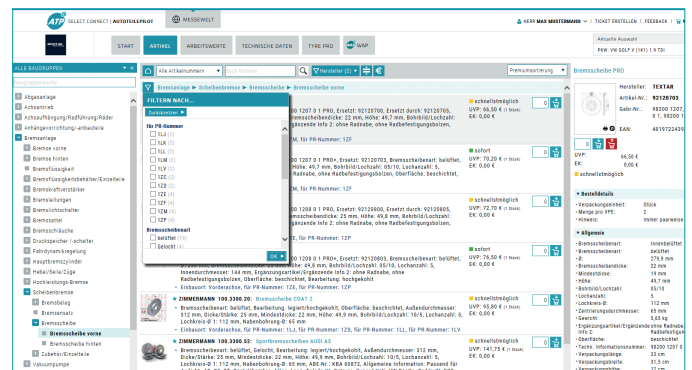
ATP SELECT CONNECT | AUTOTEILEPILOT MESSEWELT

HERR MAX MUSTERMANN | TICKET ERSTELLEN | FEEDBACK | HILFE

START ARTIKEL ARBEITSWERTE TECHNISCHE DATEN TYRE PRO WAP

Aktuelle Auswahl
PKW: VW GOLF V (1K1) 1.9 TDI

ALLE BAUGRUPPEN

Abgasanlage
Achsantrieb
Achsaufhängung/Radführung/Räder
Anhängevorrichtung/-anbauteile
Bremsanlage
Bremse vorne
Bremse hinten
Bremsflüssigkeit
Bremsflüssigkeitsbehälter/Einzelteile
Bremskraftverstärker
Bremsleitungen
Bremslichtschalter
Bremssattel
Bremsschläuche
Druckspeicher /-schalter
Fahrdynamikregelung
Hauptbremszylinder
Hebel/Seile/Züge
Hochleistungs-Bremse
Scheibenbremse
Bremsbelag
Bremsensatz
Bremsscheibe
Bremsscheibe vorne
Bremsscheibe hinten
Zubehör/Einzelteile
Vakuumpumpe

Alle Artikelnummern | Hersteller (2) | Premiumsortierung

Bremsanlage ▶ Scheibenbremse ▶ Bremsscheibe ▶ Bremsscheibe vorne

FILTERN NACH...
Zurücksetzen
für PR-Nummer
1LJ (2)
1LK (2)
1LL (2)
1LN (2)
1LV (2)
1ZC (2)
1ZD (2)
1ZE (4)
1ZF (4)
1ZP (2)
1ZA (2)
Bremsscheibenart
belüftet (19)
Gelocht (4)
OK

00 1207 0 1 PRO, Ersetzt: 92120700, Ersetzt durch: 92120706, ...bremsscheibendicke: 22 mm, Höhe: 49,7 mm, Bohrbild/Lochzahl: ...ungen/Ergänzende Info 2: ohne Radnabe, ohne Radbefestigungsbolzen,
...1ZF, für PR-Nummer: 1ZP
schnellstmöglich UVP: 66,50 € EK: 0,00 €

00 1207 0 1 PRO, Ersetzt: 92120703, Ersetzt durch: 92120706, ...bremsscheibendicke: 22 mm, Höhe: 49,7 mm, Bohrbild/Lochzahl: ...Radnabe, ohne Radbefestigungsbolzen, Oberfläche: beschichtet,
...1ZF, für PR-Nummer: 1ZP
sofort UVP: 70,20 € EK: 0,00 €

00 1208 0 1 PRO, Ersetzt: 92120800, Ersetzt durch: 92120805, ...bremsscheibendicke: 25 mm, Höhe: 49,8 mm, Bohrbild/Lochzahl: ...ungen/Ergänzende Info 2: ohne Radnabe, ohne Radbefestigungsbolzen,
...1ZE, für PR-Nummer: 1ZF
schnellstmöglich UVP: 72,70 € EK: 0,00 €

00 1208 0 1 PRO, Ersetzt: 92120803, Ersetzt durch: 92120805, ...bremsscheibendicke: 25 mm, Höhe: 49,8 mm, Bohrbild/Lochzahl: 05/10, Lochanzahl: 5, Innendurchmesser: 144 mm, Ergänzungsartikel/Ergänzende Info 2: ohne Radnabe, ohne Radbefestigungsbolzen, Oberfläche: beschichtet, hochgekohlt
Einbauort: Vorderachse, für PR-Nummer: 1ZE, für PR-Nummer: 1ZF
sofort UVP: 76,50 € EK: 0,00 €

ZIMMERMANN 100.3300.20 Bremsscheibe COAT Z
Bremsscheibenart: belüftet, Bearbeitung: legiert/hochgekohlt, Oberfläche: beschichtet, Außendurchmesser: 312 mm, Dicke/Stärke: 25 mm, Mindestdicke: 22 mm, Höhe: 49,8 mm, Bohrbild/Lochzahl: 10/5, Lochanzahl: 5, Lochkreis-Ø: 112 mm, Nabenbohrung-Ø: 65 mm
Einbauort: Vorderachse, für PR-Nummer: 1LJ, für PR-Nummer: 1LK, für PR-Nummer: 1LL, für PR-Nummer: 1LV
schnellstmöglich UVP: 95,80 € EK: 0,00 €

ZIMMERMANN 100.3300.52 Sportbremsscheibe AUDI A3
Bremsscheibenart: belüftet, Gelocht, Bearbeitung: legiert/hochgekohlt, Außendurchmesser: 312 mm, Dicke/Stärke: 25 mm, Mindestdicke: 22 mm, Höhe: 49,8 mm, Bohrbild/Lochzahl: 10/5, Lochanzahl: 5, Lochkreis-Ø: 112 mm, Nabenbohrung-Ø: 65 mm, ABE-Nr.: KBA 00872, Allgemeine Information: Passend für
schnellstmöglich UVP: 141,75 € EK: 0,00 €

Bremsscheibe PRO
Hersteller: TEXTAR
Artikel-Nr.: 92120703
Gebr.-Nr.: 98200 1207, 0 1, 98200 1
EAN: 4019722439
UVP: 66,50 €
EK: 0,00 €
schnellstmöglich

Bestelldetails
Verpackungseinheit: Stück
Menge pro VPE: 2
Hinweis: immer paarweise

Allgemein
Bremsscheibenart: Innenbelüftet
Bremsscheibenart: belüftet
Ø: 279,9 mm
Bremsscheibendicke: 22 mm
Mindestdicke: 19 mm
Höhe: 49,7 mm
Bohrbild/Lochzahl: 05/10
Lochanzahl: 5
Lochkreis-Ø: 112 mm
Zentrierungsdurchmesser: 65 mm
Gewicht: 5,65 kg
Ergänzungsartikel/Ergänzende Info 2: ohne Radnabe, ohne Radbefestigun
Oberfläche: beschichtet
Techn. Informationsnummer: 98200 1207 0
Verpackungslänge: 33 cm
Verpackungsbreite: 31,5 cm
Verpackungshöhe: 17 cm